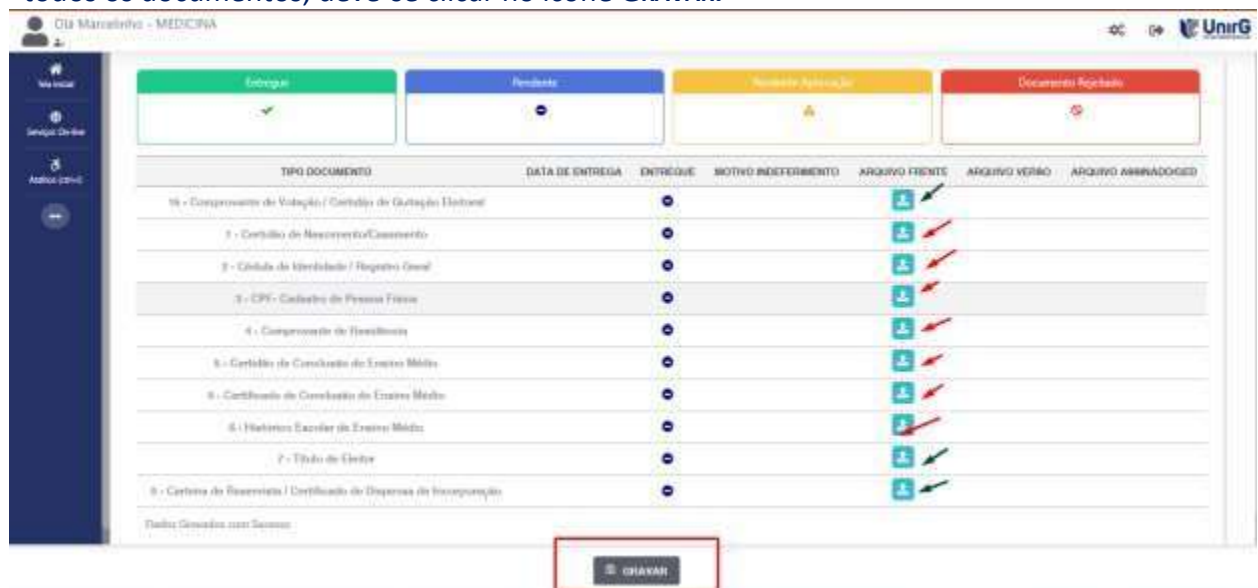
todos os documentos, deve-se clicar no ícone GRAVAR.

Olá Marcelinho - MEDICINA

UnirG

Tela Inicial
Serviços On-line
Atalhos UNIRG

| Entregue | Pendente | Pendente Aprovação | Documento Rejeitado |
|---|---|---|---|

| TIPO DOCUMENTO | DATA DE ENTREGA | ENTREGUE | MOTIVO INDEFERIMENTO | ARQUIVO FRENTE | ARQUIVO VERSO | ARQUIVO ASSINADO/GED |
|---|---|---|---|---|---|---|
| 16 - Comprovante de Votação / Certidão de Quitação Eleitoral | | | | | | |
| 1 - Certidão de Nascimento/Casamento | | | | | | |
| 2 - Cédula de Identidade / Registro Geral | | | | | | |
| 3 - CPF - Cadastro de Pessoa Física | | | | | | |
| 4 - Comprovante de Residência | | | | | | |
| 5 - Certidão de Conclusão do Ensino Médio | | | | | | |
| 6 - Certificado de Conclusão do Ensino Médio | | | | | | |
| 6 - Histórico Escolar do Ensino Médio | | | | | | |
| 7 - Título de Eleitor | | | | | | |
| 8 - Carteira de Reservista / Certificado de Dispensa de Incorporação | | | | | | |

Dados Gravados com Sucesso

GRAVAR